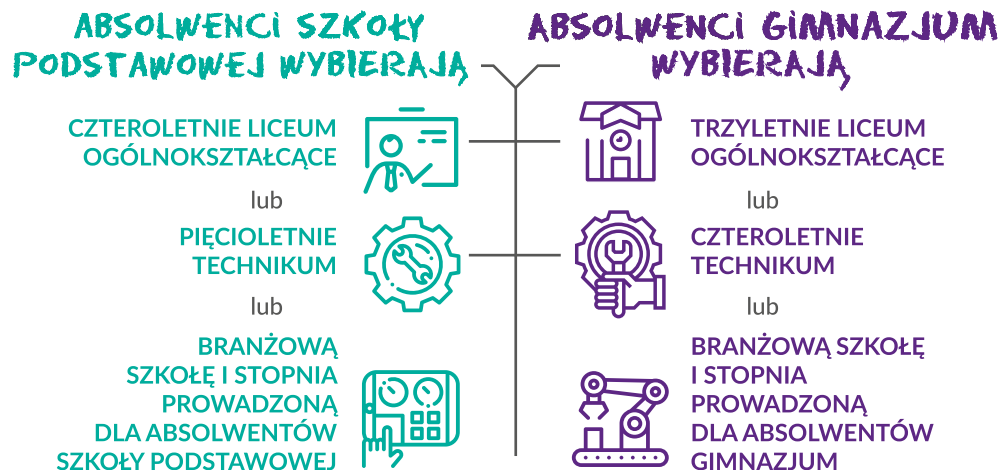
ABSOLWENCI SZKOŁY PODSTAWOWEJ WYBIERAJĄ

ABSOLWENCI GIMNAZJUM WYBIERAJĄ

CZTEROLETNIE LICEUM OGÓLNOKSZTAŁCĄCE

lub

PIĘCIOLETNIE TECHNIKUM

lub

BRANŻOWĄ SZKOŁĘ I STOPNIA PROWADZONĄ DLA ABSOLWENTÓW SZKOŁY PODSTAWOWEJ

TRZYLETNIE LICEUM OGÓLNOKSZTAŁCĄCE

lub

CZTEROLETNIE TECHNIKUM

lub

BRANŻOWĄ SZKOŁĘ I STOPNIA PROWADZONĄ DLA ABSOLWENTÓW GIMNAZJUM